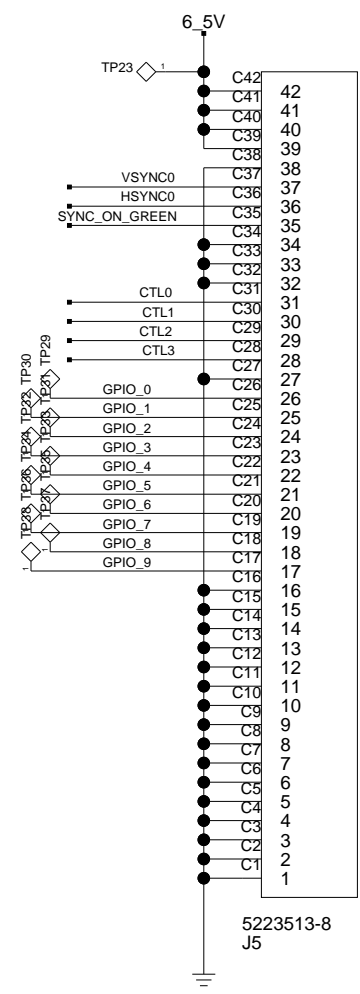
6_5V

TP23 1

C42 42
C41 41
C40 40
C39 39
C38 38
C37 37
C36 36
C35 35
C34 34
C33 33
C32 32
C31 31
C30 30
C29 29
C28 28
C27 27
C26 26
C25 25
C24 24
C23 23
C22 22
C21 21
C20 20
C19 19
C18 18
C17 17
C16 16
C15 15
C14 14
C13 13
C12 12
C11 11
C10 10
C9 9
C8 8
C7 7
C6 6
C5 5
C4 4
C3 3
C2 2
C1 1

VSYNC0
HSYNC0
SYNC_ON_GREEN

CTL0
CTL1
CTL2
CTL3

TP29
TP30
TP31
TP32
TP33
TP34
TP35
TP36
TP37
TP38

GPIO_0
GPIO_1
GPIO_2
GPIO_3
GPIO_4
GPIO_5
GPIO_6
GPIO_7
GPIO_8
GPIO_9

1
1

5223513-8
J5